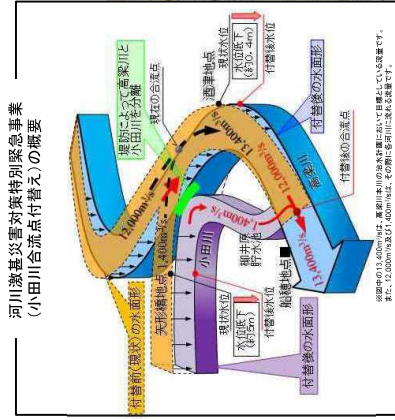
河川激甚災害対策特別緊急事業
(小田川合流点付替え)の概要

付替前(現状)の水面形

矢形橋地点

現在の合流点

堤防によって高梁川と小田川を分離

酒津地点

現状水位

水位低下(約0.4m)

付替後水位

付替後の水面形

高梁川

付替後の合流点

小田川

柳井原貯水池

船穂地点

現状水位

付替後水位

水位低下(約5m)

付替後の水面形

12,000m³/s

13,400m³/s

13,400m³/s

1,400m³/s

12,000m³/s

※図中の13,400m³/sは、高梁川本川の計画高水流量として設定しています。また、12,000m³/sおよび1,400m³/sは、その際に各河川に流れる流量です。